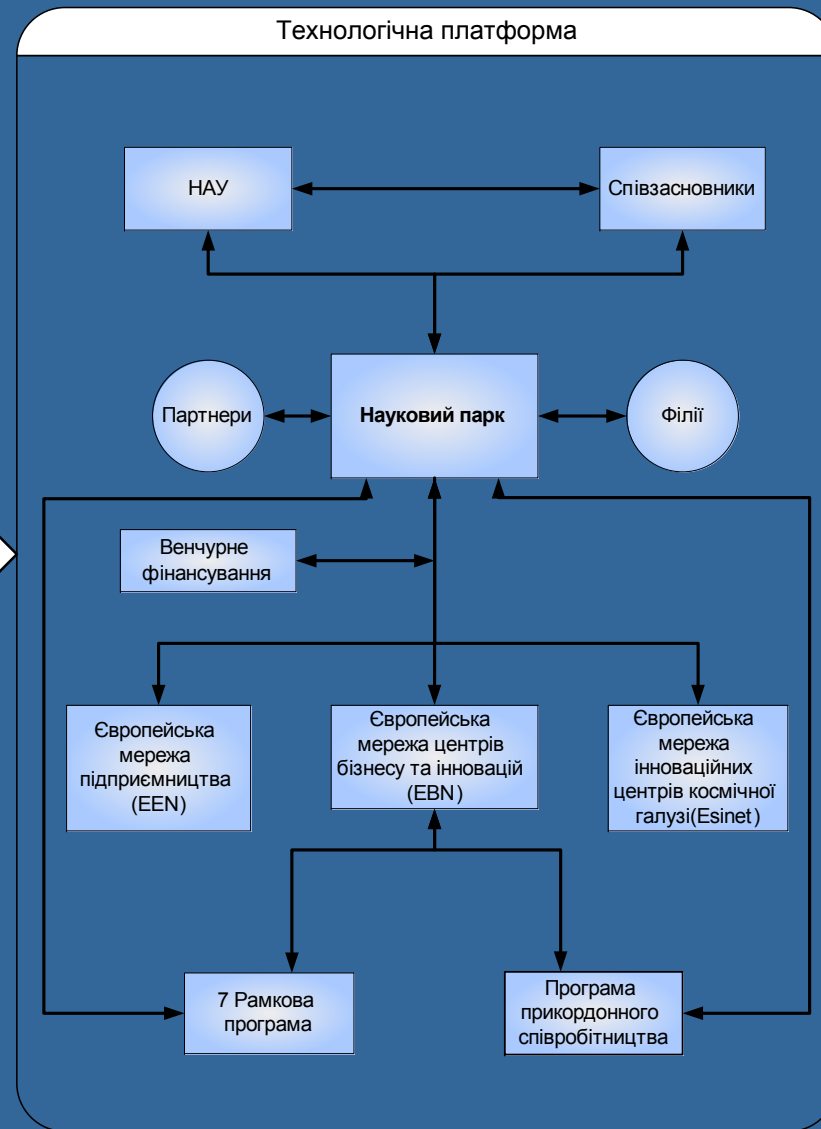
Технологічна платформа

НАУ

Співзасновники

Партнери

Науковий парк

Філії

Венчурне фінансування

Європейська мережа підприємництва (EEN)

Європейська мережа центрів бізнесу та інновацій (EBN)

Європейська мережа інноваційних центрів космічної галузі(Esinet)

7 Рамкова програма

Програма прикордонного співробітництва